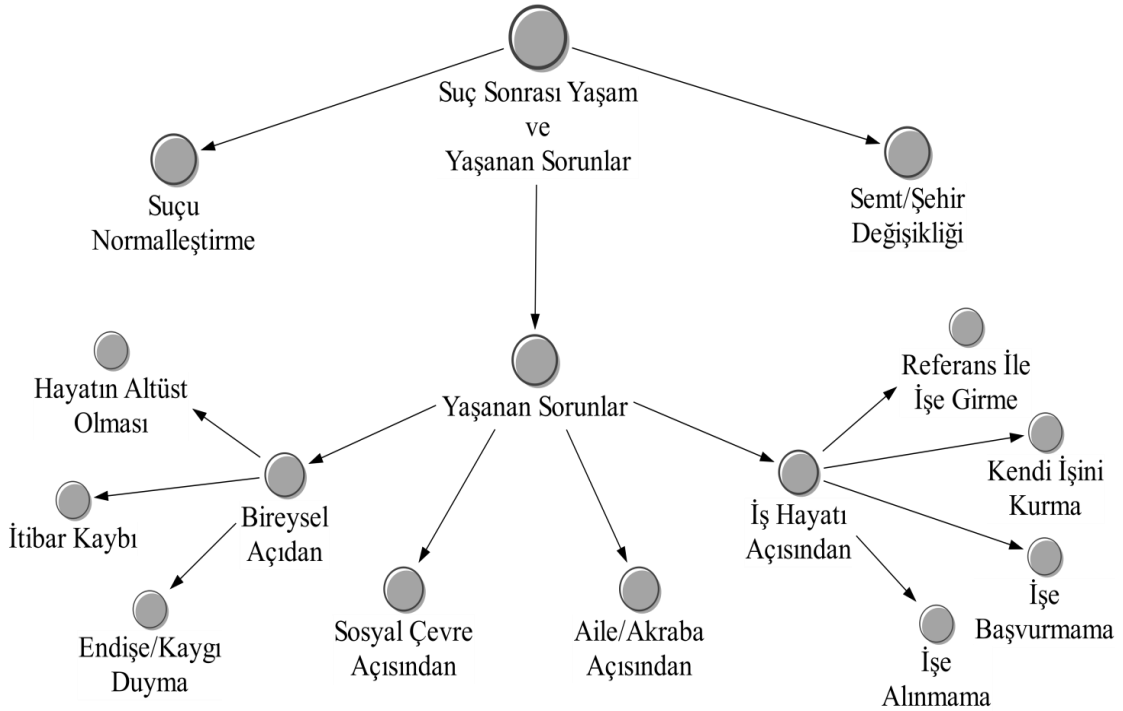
Suç Sonrası Yaşam ve Yaşanan Sorunlar

Suçu Normalleştirme

Semt/Şehir Değişikliği

Yaşanan Sorunlar

Hayatın Altüst Olması

İtibar Kaybı

Bireysel Açıdan

Endişe/Kaygı Duyma

Sosyal Çevre Açısından

Aile/Akraba Açısından

İş Hayatı Açısından

Referans İle İşe Girme

Kendi İşini Kurma

İşe Başvurmama

İşe Alınmama